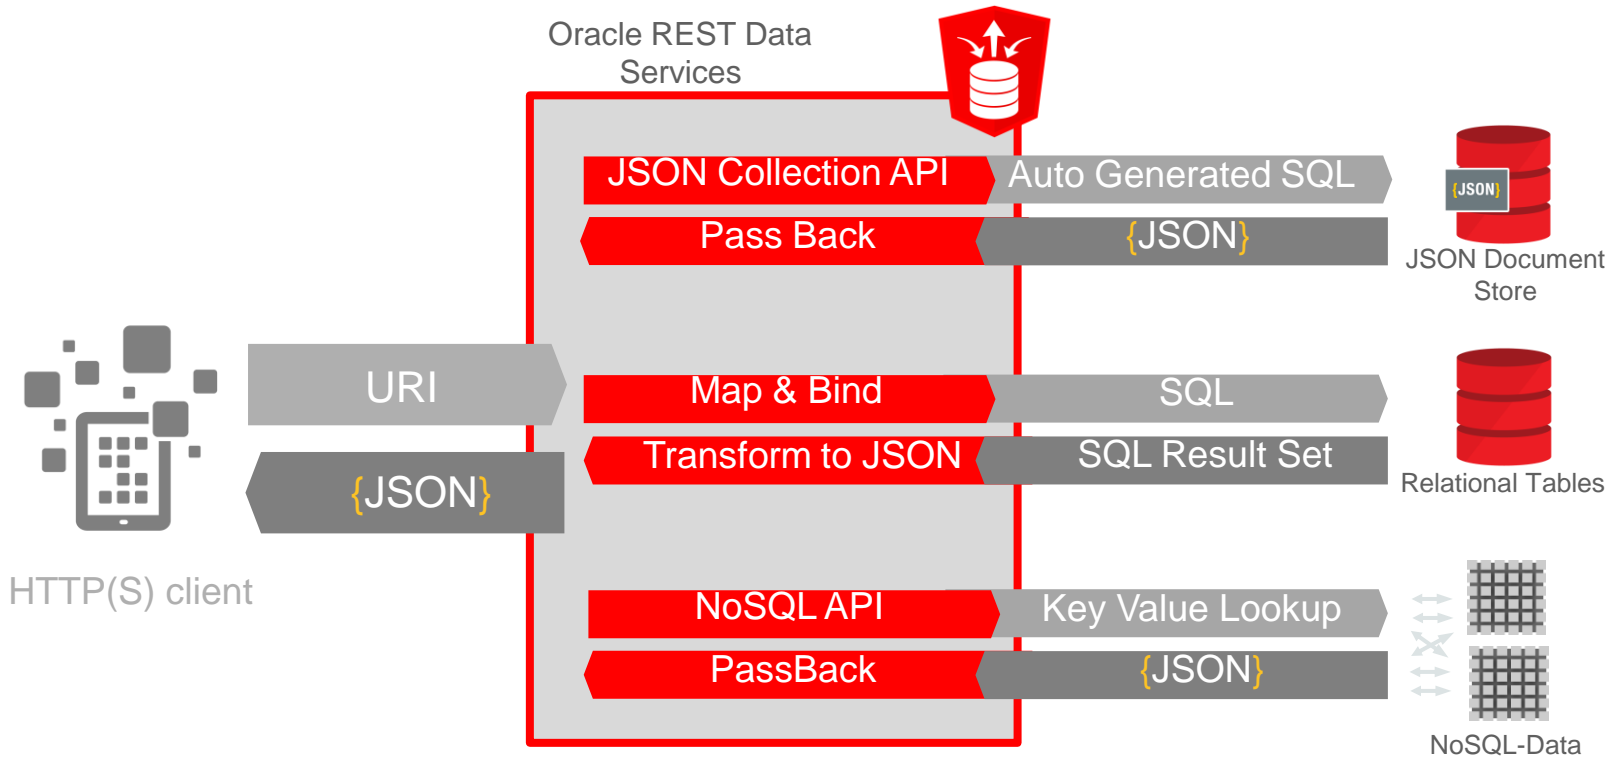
Oracle REST Data Services

JSON Collection API
Auto Generated SQL
Pass Back
{JSON}
JSON
JSON Document Store

URI
{JSON}
HTTP(S) client

Map & Bind
SQL
Transform to JSON
SQL Result Set
Relational Tables

NoSQL API
Key Value Lookup
PassBack
{JSON}
NoSQL-Data